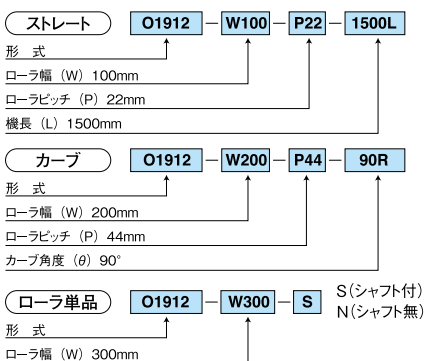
ストレート O1912 − W100 − P22 − 1500L

形　式

ローラ幅（W）100mm

ローラピッチ（P）22mm

機長（L）1500mm

カーブ O1912 − W200 − P44 − 90R

形　式

ローラ幅（W）200mm

ローラピッチ（P）44mm

カーブ角度（θ）90°

ローラ単品 O1912 − W300 − S

S（シャフト付）
N（シャフト無）

形　式

ローラ幅（W）300mm